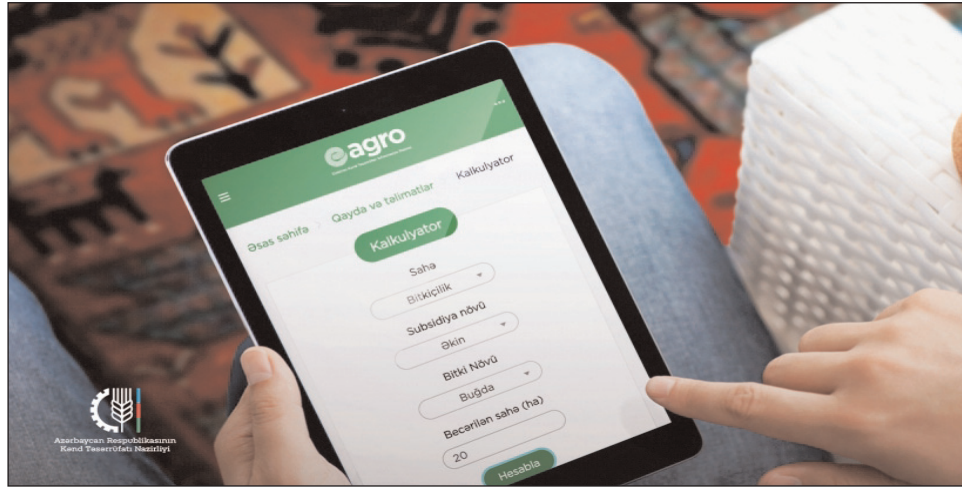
eagro

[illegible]

Əsas səhifə > Qayda və təlimatlar > Kalkulyator

Kalkulyator

Sahə

Bitkiçilik

Subsidiya növü

Əkin

Bitki Növü

Buğda

Becərilən sahə (ha)

20

Hesabla

Azərbaycan Respublikasının Kənd Təsərrüfatı Nazirliyi